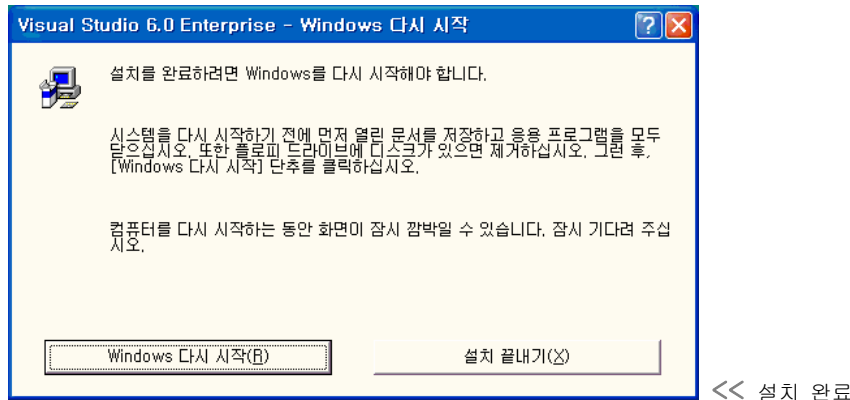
Visual Studio 6.0 Enterprise - Windows 다시 시작

설치를 완료하려면 Windows를 다시 시작해야 합니다.

시스템을 다시 시작하기 전에 먼저 열린 문서를 저장하고 응용 프로그램을 모두 닫으십시오. 또한 플로피 드라이브에 디스크가 있으면 제거하십시오. 그런 후, [Windows 다시 시작] 단추를 클릭하십시오.

컴퓨터를 다시 시작하는 동안 화면이 잠시 깜박일 수 있습니다. 잠시 기다려 주십시오.

Windows 다시 시작(R)

설치 끝내기(X)

<< 설치 완료